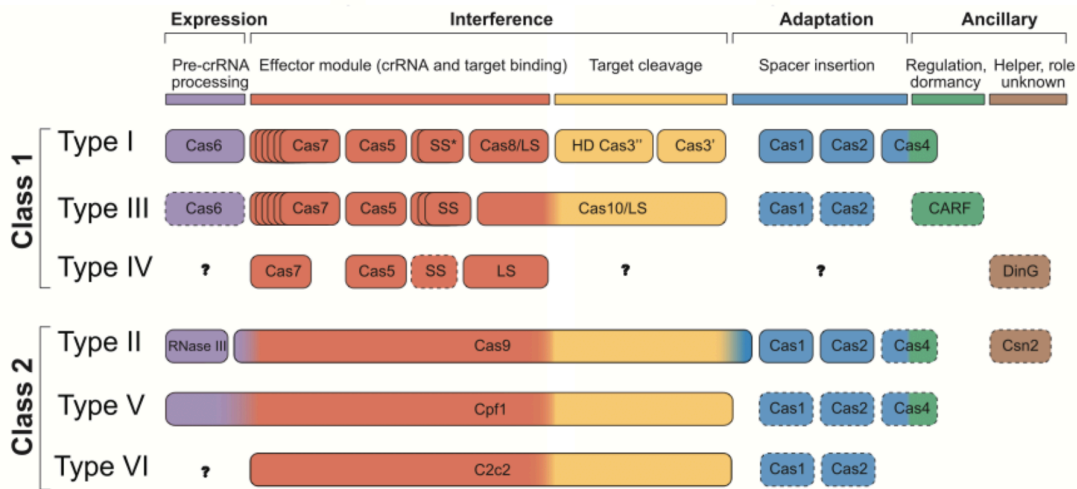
Expression | Interference | Adaptation | Ancillary

Pre-crRNA processing | Effector module (crRNA and target binding) | Target cleavage | Spacer insertion | Regulation, dormancy | Helper, role unknown

Class 1

Type I: Cas6, Cas7, Cas5, SS*, Cas8/LS, HD Cas3'', Cas3', Cas1, Cas2, Cas4

Type III: Cas6, Cas7, Cas5, SS, Cas10/LS, Cas1, Cas2, CARF

Type IV: ?, Cas7, Cas5, SS, LS, ?, ?, DinG

Class 2

Type II: RNase III, Cas9, Cas1, Cas2, Cas4, Csn2

Type V: Cpf1, Cas1, Cas2, Cas4

Type VI: ?, C2c2, Cas1, Cas2